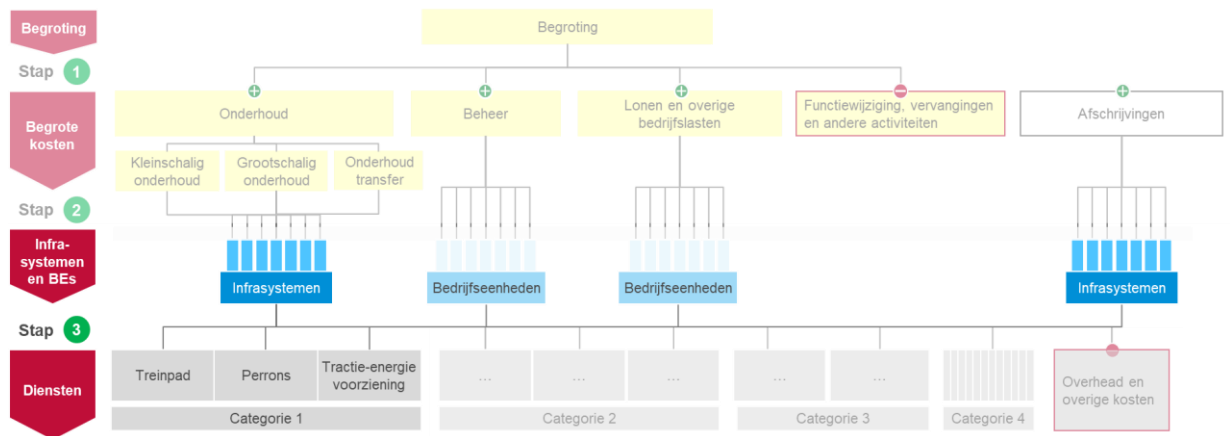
Begroting

Stap 1

Begrote kosten

Stap 2

Infra-systemen en BEs

Stap 3

Diensten

Begroting

Onderhoud

Kleinschalig onderhoud

Grootschalig onderhoud

Onderhoud transfer

Beheer

Lonen en overige bedrijfslasten

Functiewijziging, vervangingen en andere activiteiten

Afschrijvingen

Infrasystemen

Bedrijfseenheden

Bedrijfseenheden

Infrasystemen

Treinpad

Perrons

Tractie-energie voorziening

Categorie 1

...

...

...

Categorie 2

...

...

Categorie 3

Categorie 4

Overhead en overige kosten